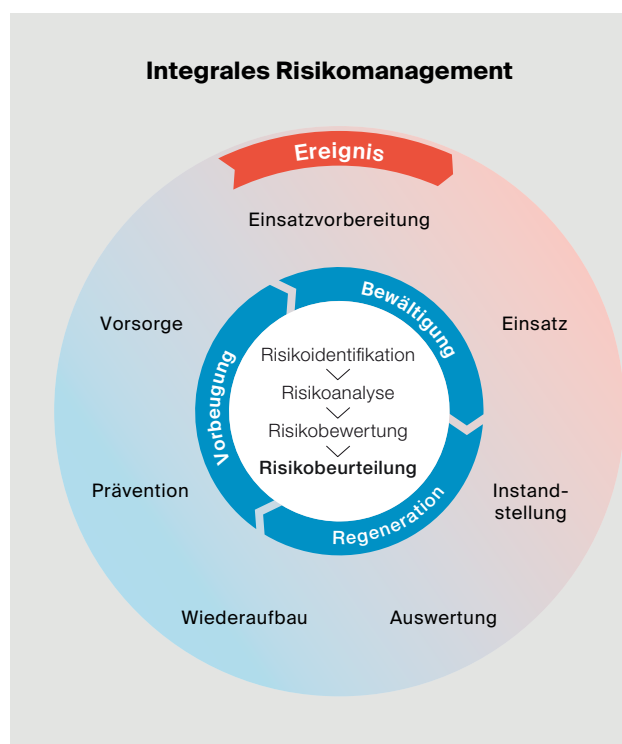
Integrales Risikomanagement

Ereignis

Einsatzvorbereitung

Vorsorge

Einsatz

Bewältigung

Vorbeugung

Risikoidentifikation

Risikoanalyse

Risikobewertung

Risikobeurteilung

Regeneration

Prävention

Instandstellung

Wiederaufbau

Auswertung